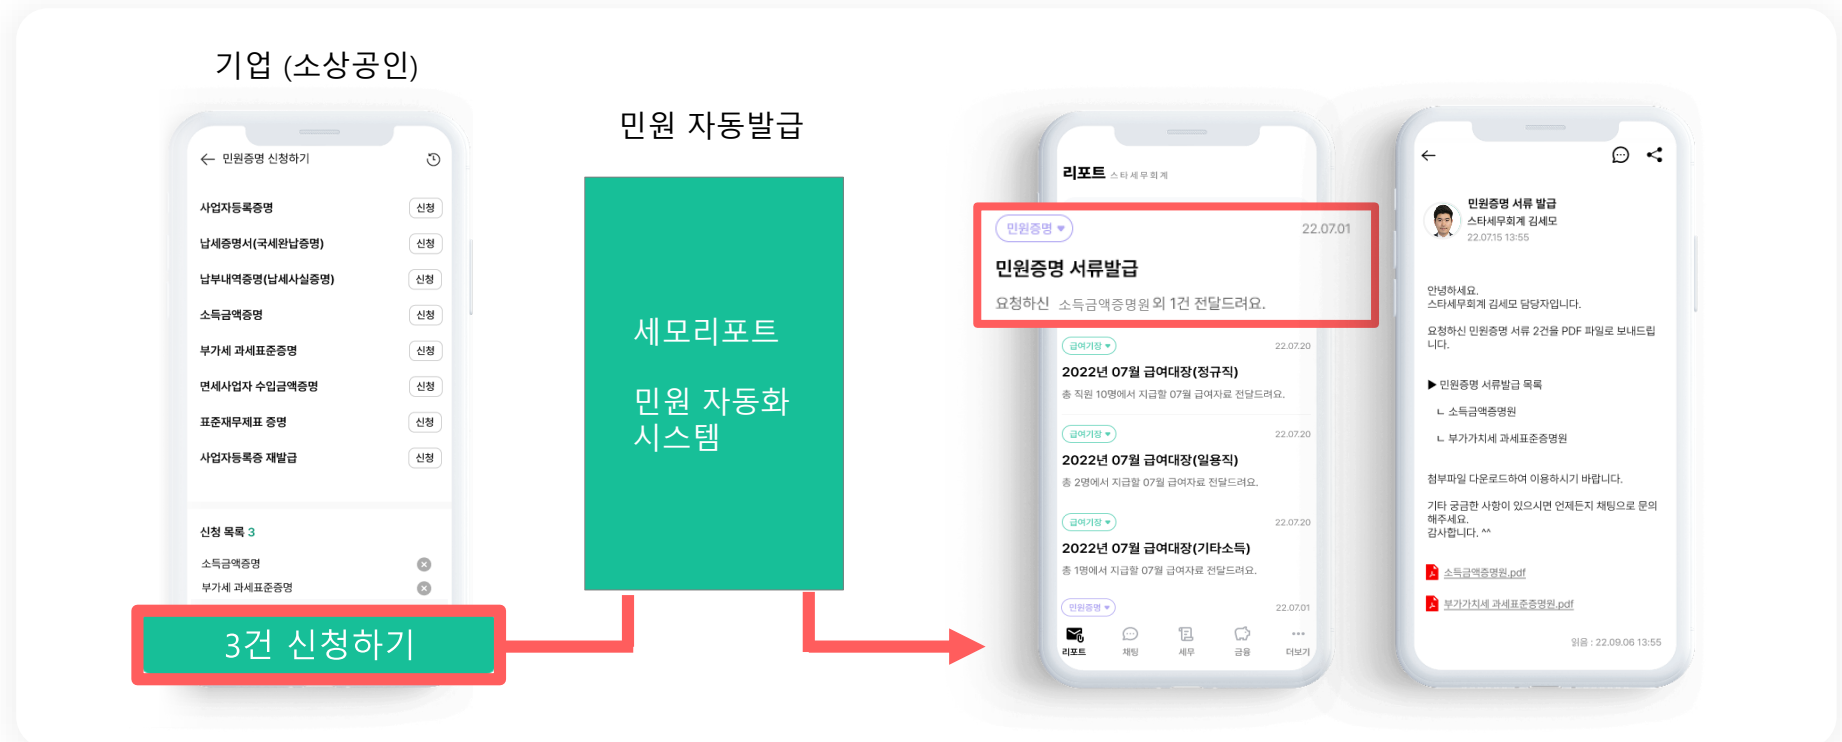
기업 (소상공인)

민원증명 신청하기

사업자등록증명 신청
납세증명서(국세완납증명) 신청
납부내역증명(납세사실증명) 신청
소득금액증명 신청
부가세 과세표준증명 신청
면세사업자 수입금액증명 신청
표준재무제표 증명 신청
사업자등록증 재발급 신청

신청 목록 3
소득금액증명
부가세 과세표준증명

3건 신청하기

민원 자동발급

세모리포트

민원 자동화 시스템

리포트 스타세무회계

민원증명 22.07.01
민원증명 서류발급
요청하신 소득금액증명원 외 1건 전달드려요.

급여기장 22.07.20
2022년 07월 급여대장(정규직)
총 직원 10명에서 지급할 07월 급여자료 전달드려요.

급여기장 22.07.20
2022년 07월 급여대장(일용직)
총 2명에서 지급할 07월 급여자료 전달드려요.

급여기장 22.07.20
2022년 07월 급여대장(기타소득)
총 1명에서 지급할 07월 급여자료 전달드려요.

민원증명 22.07.01

리포트 채팅 세무 금융 더보기

민원증명 서류 발급
스타세무회계 김세모
22.07.15 13:55

안녕하세요.
스타세무회계 김세모 담당자입니다.

요청하신 민원증명 서류 2건을 PDF 파일로 보내드립니다.

▶ 민원증명 서류발급 목록
ㄴ 소득금액증명원
ㄴ 부가가치세 과세표준증명원

첨부파일 다운로드하여 이용하시기 바랍니다.

기타 궁금한 사항이 있으시면 언제든지 채팅으로 문의해주세요.
감사합니다. ^^

소득금액증명원.pdf
부가가치세 과세표준증명원.pdf

읽음 : 22.09.06 13:55